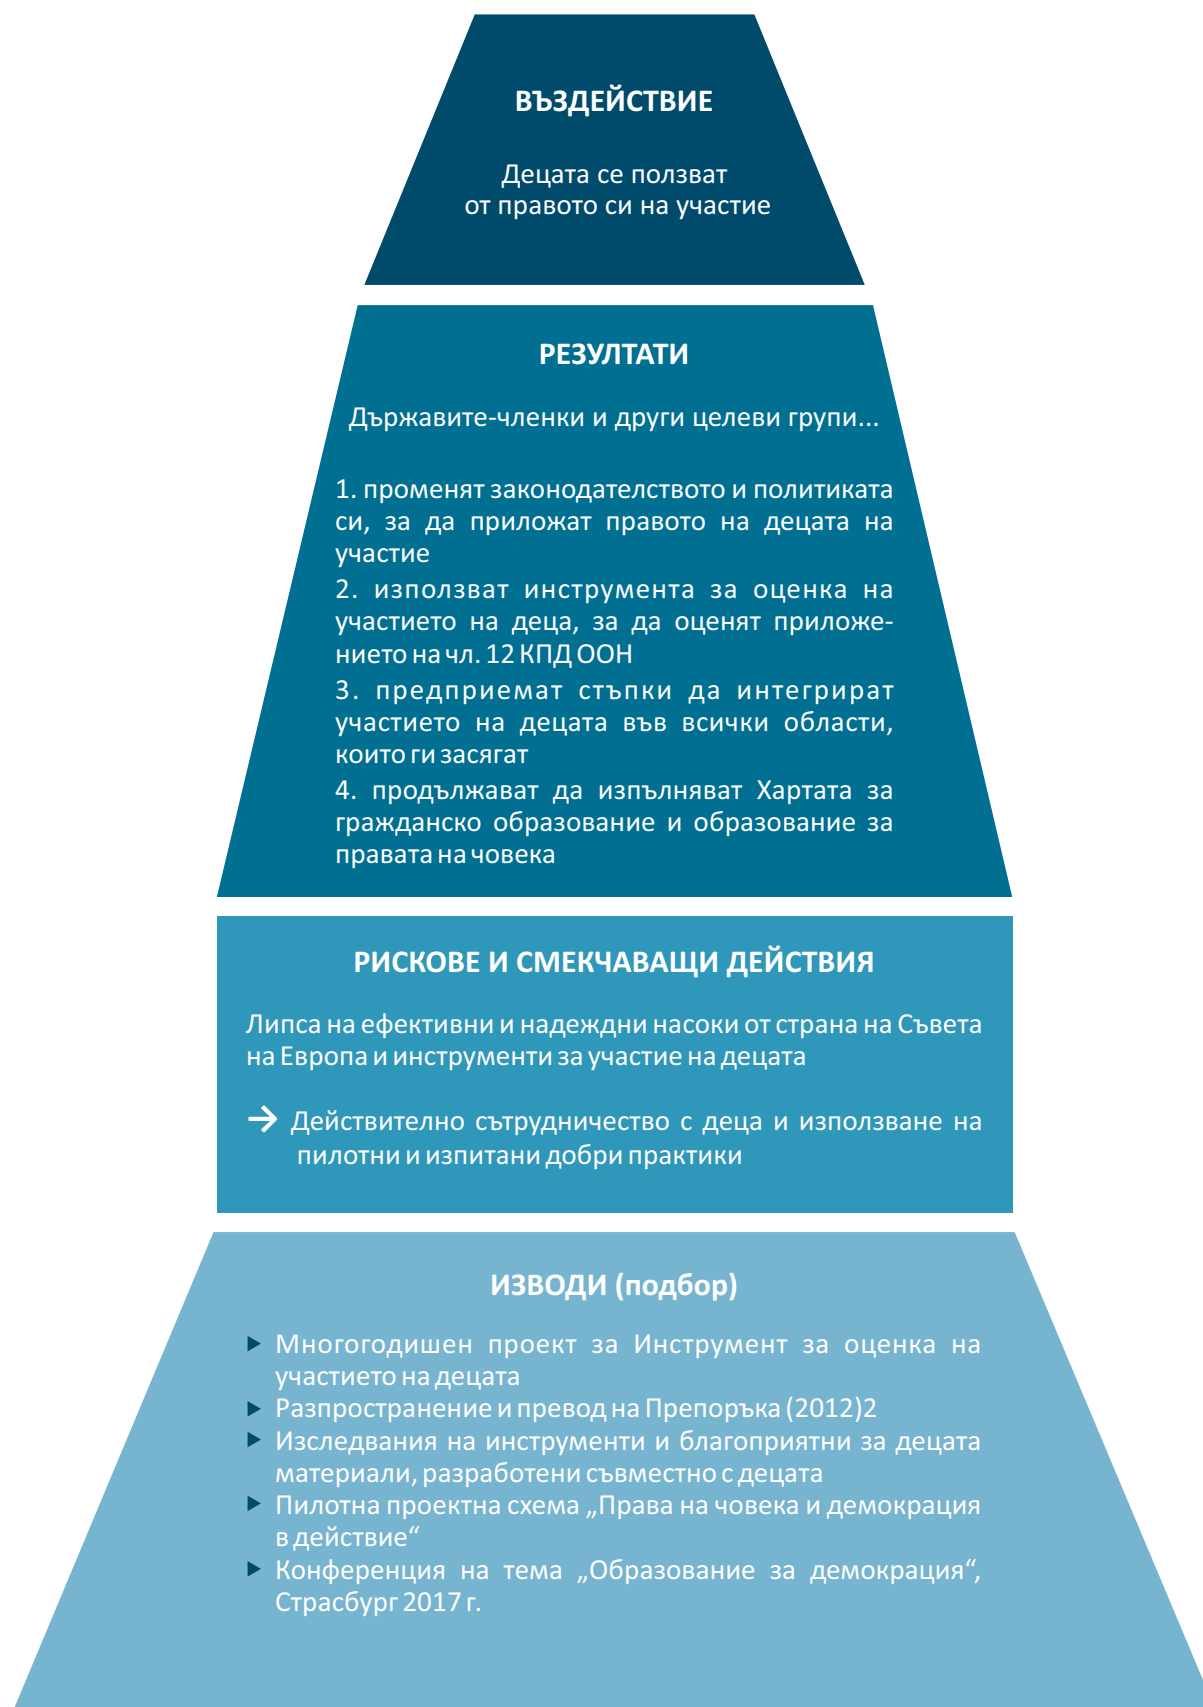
ВЪЗДЕЙСТВИЕ

Децата се ползват от правото си на участие

РЕЗУЛТАТИ

Държавите-членки и други целеви групи...

1. променят законодателството и политиката си, за да приложат правото на децата на участие
2. използват инструмента за оценка на участието на деца, за да оценят прилежението на чл. 12 КПД ООН
3. предприемат стъпки да интегрират участието на децата във всички области, които ги засягат
4. продължават да изпълняват Хартата за гражданско образование и образование за правата на човека

РИСКОВЕ И СМЕКЧАВАЩИ ДЕЙСТВИЯ

Липса на ефективни и надеждни насоки от страна на Съвета на Европа и инструменти за участие на децата

→ Действително сътрудничество с деца и използване на пилотни и изпитани добри практики

ИЗВОДИ (подбор)

▶ Многогодишен проект за Инструмент за оценка на участието на децата
▶ Разпространение и превод на Препоръка (2012)2
▶ Изследвания на инструменти и благоприятни за децата материали, разработени съвместно с децата
▶ Пилотна проектна схема „Права на човека и демокрация в действие“
▶ Конференция на тема „Образование за демокрация“, Страсбург 2017 г.